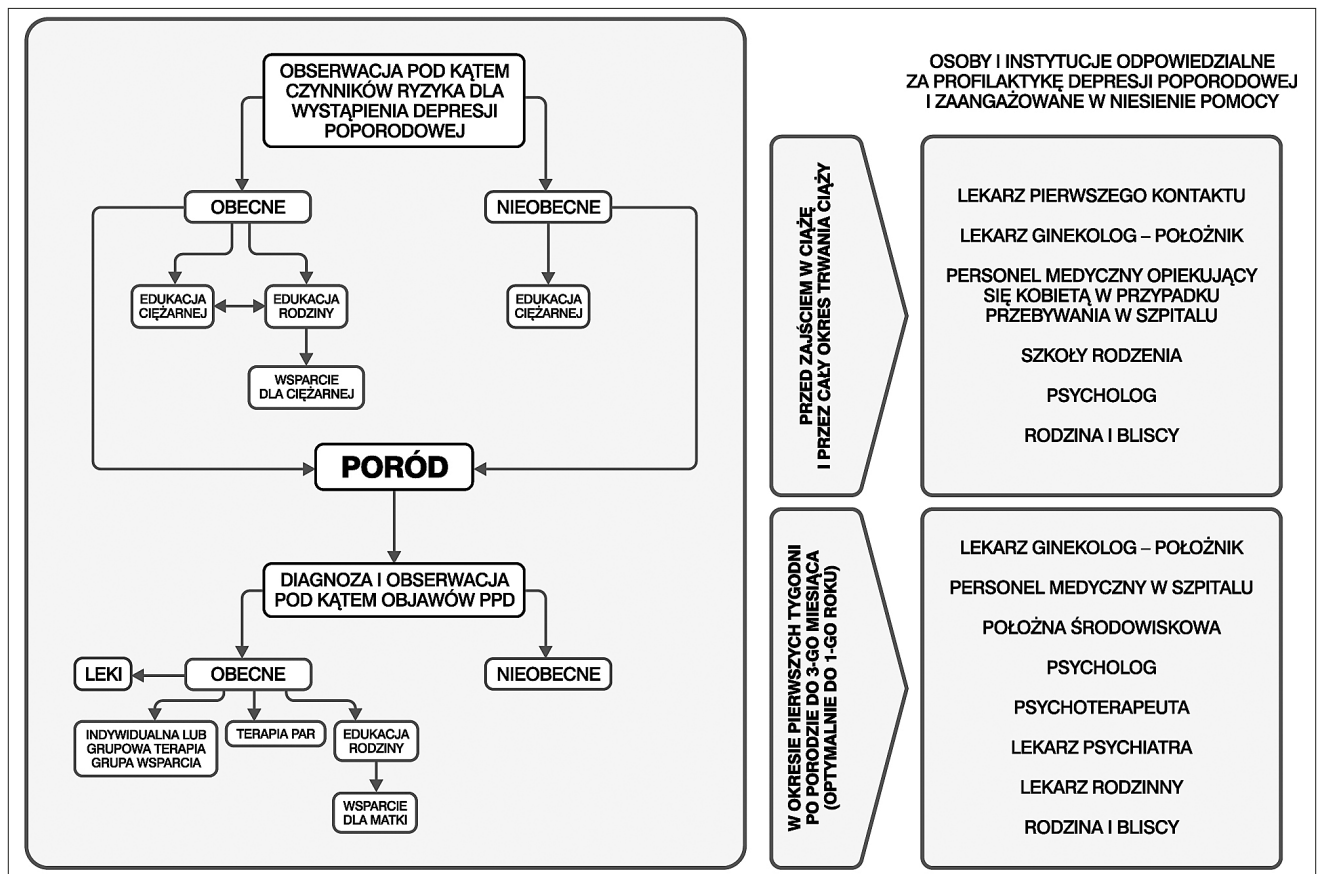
OBSERWACJA POD KĄTEM CZYNNIKÓW RYZYKA DLA WYSTĄPIENIA DEPRESJI POPORODOWEJ

OBECNE

NIEOBECNE

EDUKACJA CIĘŻARNEJ

EDUKACJA RODZINY

EDUKACJA CIĘŻARNEJ

WSPARCIE DLA CIĘŻARNEJ

PORÓD

DIAGNOZA I OBSERWACJA POD KĄTEM OBJAWÓW PPD

LEKI

OBECNE

NIEOBECNE

INDYWIDUALNA LUB GRUPOWA TERAPIA GRUPA WSPARCIA

TERAPIA PAR

EDUKACJA RODZINY

WSPARCIE DLA MATKI

OSOBY I INSTYTUCJE ODPOWIEDZIALNE ZA PROFILAKTYKĘ DEPRESJI POPORODOWEJ I ZAANGAŻOWANE W NIESIENIE POMOCY

PRZED ZAJŚCIEM W CIĄŻĘ I PRZEZ CAŁY OKRES TRWANIA CIĄŻY

LEKARZ PIERWSZEGO KONTAKTU

LEKARZ GINEKOLOG – POŁOŻNIK

PERSONEL MEDYCZNY OPIEKUJĄCY SIĘ KOBIETĄ W PRZYPADKU PRZEBYWANIA W SZPITALU

SZKOŁY RODZENIA

PSYCHOLOG

RODZINA I BLISCY

W OKRESIE PIERWSZYCH TYGODNI PO PORODZIE DO 3-GO MIESIĄCA (OPTYMALNIE DO 1-GO ROKU)

LEKARZ GINEKOLOG – POŁOŻNIK

PERSONEL MEDYCZNY W SZPITALU

POŁOŻNA ŚRODOWISKOWA

PSYCHOLOG

PSYCHOTERAPEUTA

LEKARZ PSYCHIATRA

LEKARZ RODZINNY

RODZINA I BLISCY